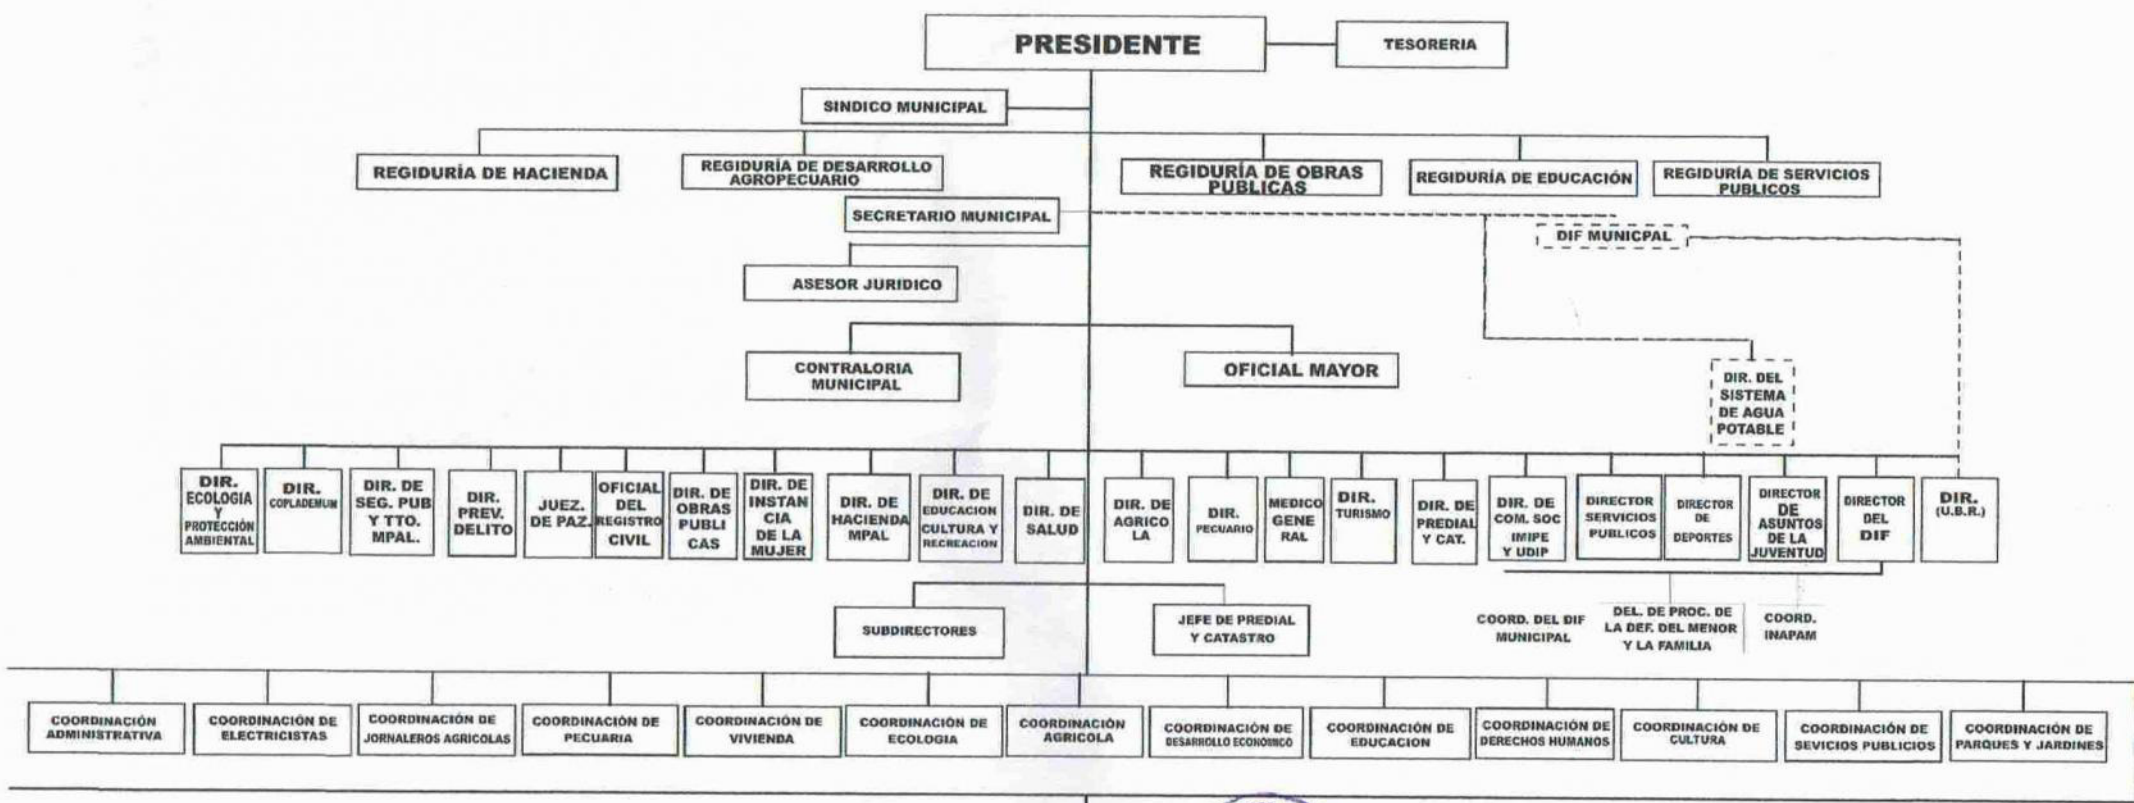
PRESIDENTE

TESORERIA

SINDICO MUNICIPAL

REGIDURÍA DE HACIENDA

REGIDURÍA DE DESARROLLO AGROPECUARIO

REGIDURÍA DE OBRAS PUBLICAS

REGIDURÍA DE EDUCACIÓN

REGIDURÍA DE SERVICIOS PUBLICOS

SECRETARIO MUNICIPAL

DIF MUNICPAL

ASESOR JURIDICO

CONTRALORIA MUNICIPAL

OFICIAL MAYOR

DIR. DEL SISTEMA DE AGUA POTABLE

DIR. ECOLOGIA Y PROTECCIÓN AMBIENTAL

DIR. COPLADEMUN

DIR. DE SEG. PUB Y TTO. MPAL.

DIR. PREV. DELITO

JUEZ. DE PAZ.

OFICIAL DEL REGISTRO CIVIL

DIR. DE OBRAS PUBLICAS

DIR. DE INSTANCIA DE LA MUJER

DIR. DE HACIENDA MPAL

DIR. DE EDUCACION CULTURA Y RECREACION

DIR. DE SALUD

DIR. DE AGRICOLA

DIR. PECUARIO

MEDICO GENERAL

DIR. TURISMO

DIR. DE PREDIAL Y CAT.

DIR. DE COM. SOC IMIPE Y UDIP

DIRECTOR SERVICIOS PUBLICOS

DIRECTOR DE DEPORTES

DIRECTOR DE ASUNTOS DE LA JUVENTUD

DIRECTOR DEL DIF

DIR. (U.B.R.)

SUBDIRECTORES

JEFE DE PREDIAL Y CATASTRO

COORD. DEL DIF MUNICIPAL

DEL. DE PROC. DE LA DEF. DEL MENOR Y LA FAMILIA

COORD. INAPAM

COORDINACIÓN ADMINISTRATIVA

COORDINACIÓN DE ELECTRICISTAS

COORDINACIÓN DE JORNALEROS AGRICOLAS

COORDINACIÓN DE PECUARIA

COORDINACIÓN DE VIVIENDA

COORDINACIÓN DE ECOLOGIA

COORDINACIÓN AGRICOLA

COORDINACIÓN DE DESARROLLO ECONOMICO

COORDINACIÓN DE EDUCACION

COORDINACIÓN DE DERECHOS HUMANOS

COORDINACIÓN DE CULTURA

COORDINACIÓN DE SEVICIOS PUBLICOS

COORDINACIÓN DE PARQUES Y JARDINES